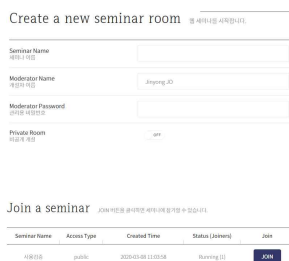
Create a new seminar room 웹 세미나를 시작합니다.

Seminar Name
세미나 이름

Moderator Name
개설자 이름

Jinyong JO

Moderator Password
관리용 비밀번호

Private Room
비공개 개설

OFF

Join a seminar JOIN 버튼을 클릭하면 세미나에 참가할 수 있습니다.

| Seminar Name | Access Type | Created Time | Status (Joiners) | Join |
|---|---|---|---|---|
| 서울건축 | public | 2020-03-08 11:03:58 | Running [1] | JOIN |